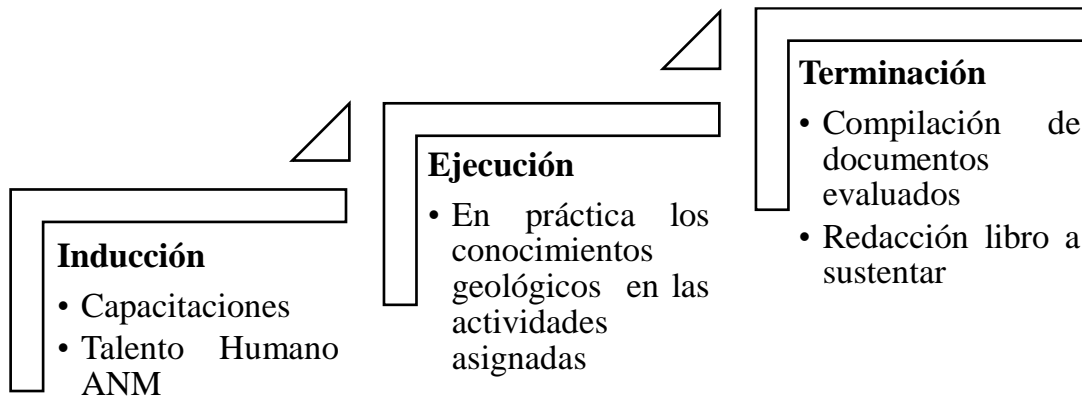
**Inducción**

- Capacitaciones
- Talento Humano ANM

**Ejecución**

- En práctica los conocimientos geológicos en las actividades asignadas

**Terminación**

- Compilación de documentos evaluados
- Redacción libro a sustentar